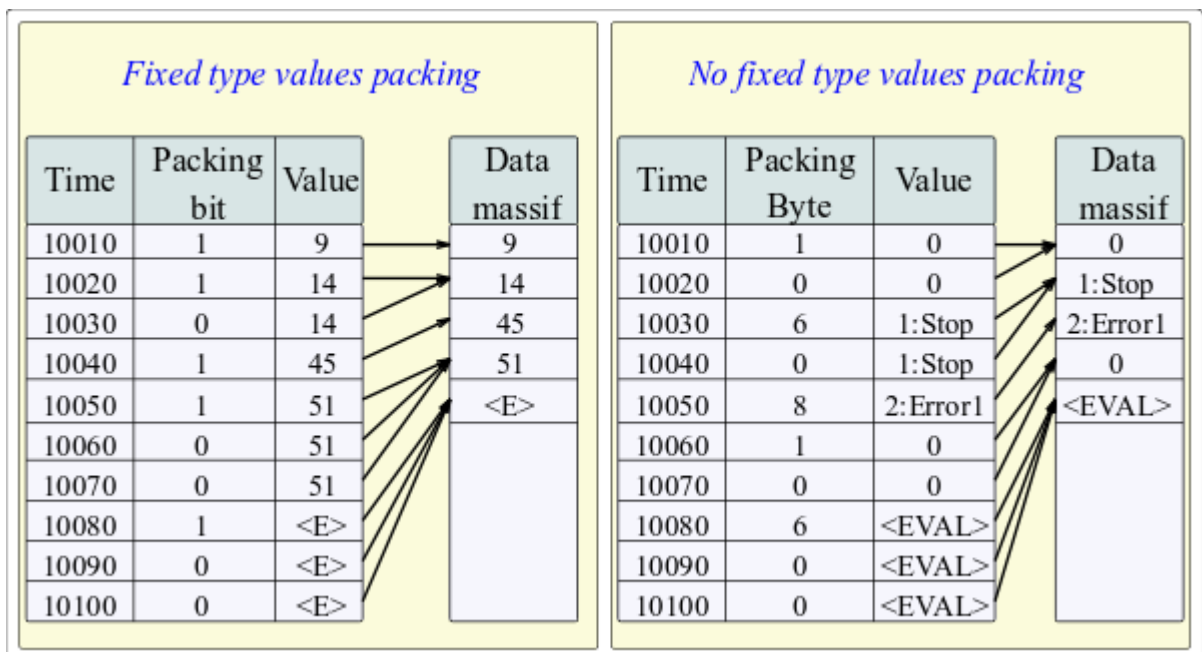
Fixed type values packing

| Time | Packing bit | Value |
|---|---|---|
| 10010 | 1 | 9 |
| 10020 | 1 | 14 |
| 10030 | 0 | 14 |
| 10040 | 1 | 45 |
| 10050 | 1 | 51 |
| 10060 | 0 | 51 |
| 10070 | 0 | 51 |
| 10080 | 1 | <E> |
| 10090 | 0 | <E> |
| 10100 | 0 | <E> |

| Data massif |
|---|
| 9 |
| 14 |
| 45 |
| 51 |
| <E> |

No fixed type values packing

| Time | Packing Byte | Value |
|---|---|---|
| 10010 | 1 | 0 |
| 10020 | 0 | 0 |
| 10030 | 6 | 1:Stop |
| 10040 | 0 | 1:Stop |
| 10050 | 8 | 2:Error1 |
| 10060 | 1 | 0 |
| 10070 | 0 | 0 |
| 10080 | 6 | <EVAL> |
| 10090 | 0 | <EVAL> |
| 10100 | 0 | <EVAL> |

| Data massif |
|---|
| 0 |
| 1:Stop |
| 2:Error1 |
| 0 |
| <EVAL> |